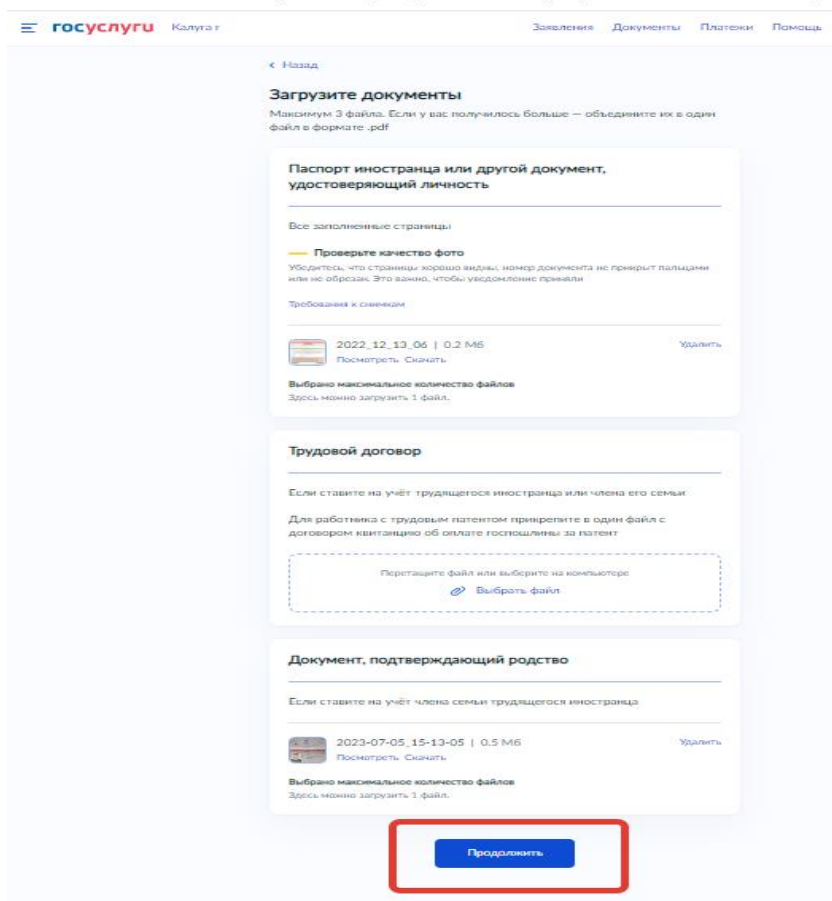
госуслуги Калуга г

Заявления Документы Платежи Помощь

‹ Назад

Загрузите документы

Максимум 3 файла. Если у вас получилось больше — объедините их в один файл в формате .pdf

Паспорт иностранца или другой документ, удостоверяющий личность

Все заполненные страницы

Проверьте качество фото

Убедитесь, что страницы хорошо видны, номер документа не прикрыт пальцами или не обрезан. Это важно, чтобы уведомление приняли

Требования к снимкам

2022_12_13_06 | 0.2 Мб
Посмотреть Скачать

Удалить

Выбрано максимальное количество файлов
Здесь можно загрузить 1 файл.

Трудовой договор

Если ставите на учёт трудящегося иностранца или члена его семьи

Для работника с трудовым патентом прикрепите в один файл с договором квитанцию об оплате госпошлины за патент

Перетащите файл или выберите на компьютере

Выбрать файл

Документ, подтверждающий родство

Если ставите на учёт члена семьи трудящегося иностранца

2023-07-05_15-13-05 | 0.5 Мб
Посмотреть Скачать

Удалить

Выбрано максимальное количество файлов
Здесь можно загрузить 1 файл.

Продолжить